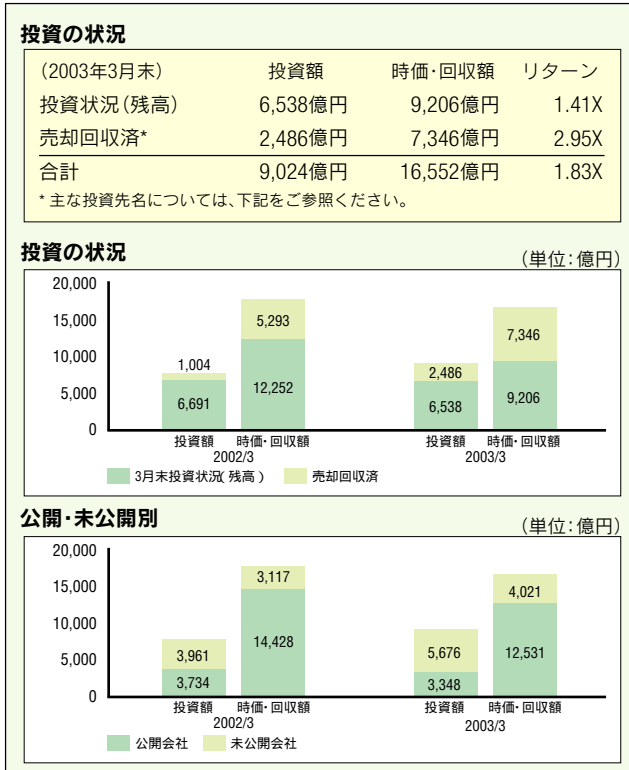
投資の状況

| (2003年3月末) | 投資額 | 時価・回収額 | リターン |
|---|---|---|---|
| 投資状況(残高) | 6,538億円 | 9,206億円 | 1.41X |
| 売却回収済* | 2,486億円 | 7,346億円 | 2.95X |
| 合計 | 9,024億円 | 16,552億円 | 1.83X |

* 主な投資先名については、下記をご参照ください。

投資の状況

(単位:億円)

20,000
15,000
10,000
5,000
0

1,004
6,691
5,293
12,252
2,486
6,538
7,346
9,206

投資額 時価・回収額
2002/3
投資額 時価・回収額
2003/3

3月末投資状況(残高) 売却回収済

公開・未公開別

(単位:億円)

20,000
15,000
10,000
5,000
0

3,961
3,734
3,117
14,428
5,676
3,348
4,021
12,531

投資額 時価・回収額
2002/3
投資額 時価・回収額
2003/3

公開会社 未公開会社